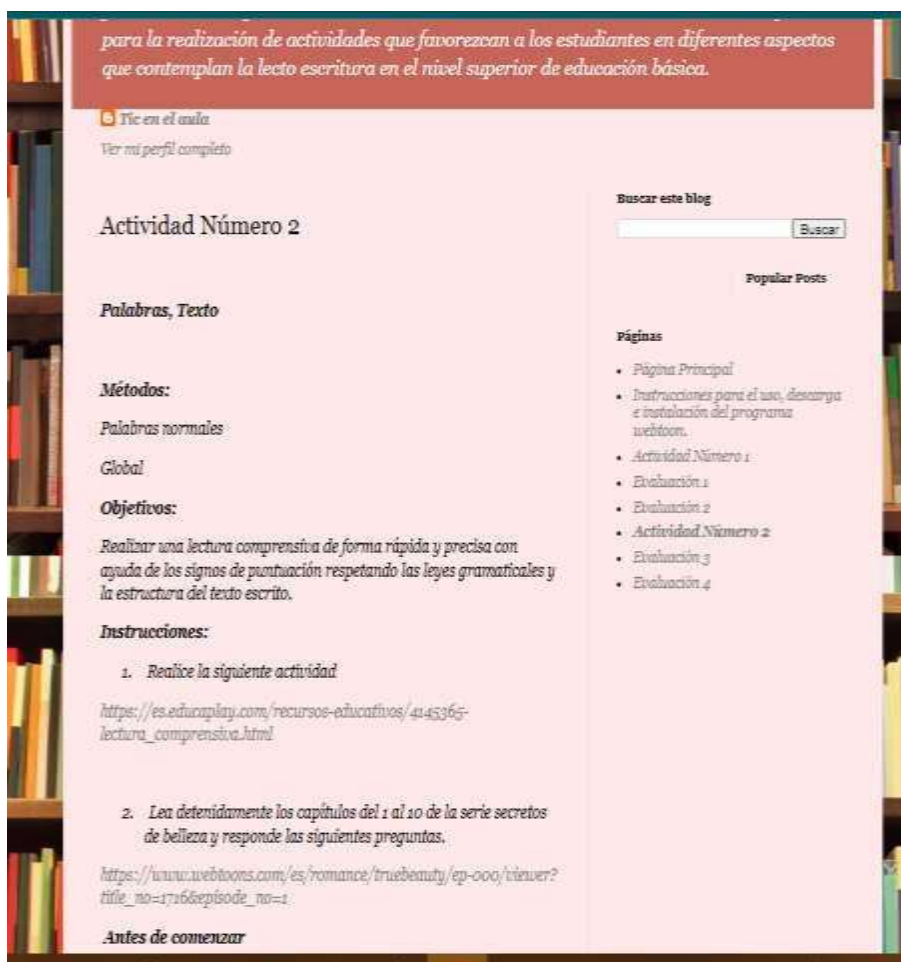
para la realización de actividades que favorezcan a los estudiantes en diferentes aspectos que contemplan la lecto escritura en el nivel superior de educación básica.

Tic en el aula

Ver mi perfil completo

Actividad Número 2

Palabras, Texto

Métodos:

Palabras normales

Global

Objetivos:

Realizar una lectura comprensiva de forma rápida y precisa con ayuda de los signos de puntuación respetando las leyes gramaticales y la estructura del texto escrito.

Instrucciones:

1. Realice la siguiente actividad

https://es.educaplay.com/recursos-educativos/4145365-lectura_comprensiva.html

2. Lea detenidamente los capítulos del 1 al 10 de la serie secretos de belleza y responde las siguientes preguntas.

https://www.webtoons.com/es/romance/truebeauty/ep-000/viewer?title_no=1716&episode_no=1

Antes de comenzar

Buscar este blog

Buscar

Popular Posts

Páginas

- Página Principal
- Instrucciones para el uso, descarga e instalación del programa webtoon.
- Actividad Número 1
- Evaluación 1
- Evaluación 2
- Actividad Número 2
- Evaluación 3
- Evaluación 4